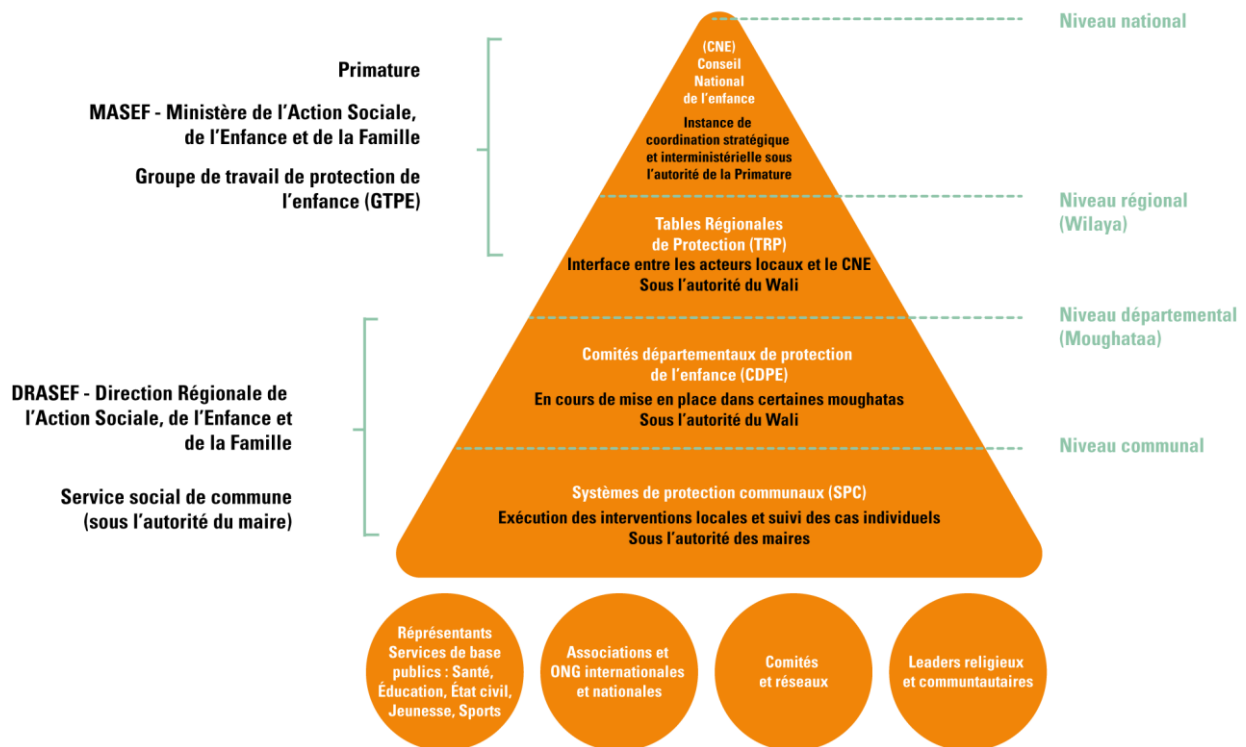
Primature

MASEF - Ministère de l'Action Sociale, de l'Enfance et de la Famille

Groupe de travail de protection de l'enfance (GTPE)

DRASEF - Direction Régionale de l'Action Sociale, de l'Enfance et de la Famille

Service social de commune (sous l'autorité du maire)

(CNE) Conseil National de l'enfance

Instance de coordination stratégique et interministérielle sous l'autorité de la Primature

Tables Régionales de Protection (TRP)
Interface entre les acteurs locaux et le CNE
Sous l'autorité du Wali

Comités départementaux de protection de l'enfance (CDPE)
En cours de mise en place dans certaines moughatas
Sous l'autorité du Wali

Systèmes de protection communaux (SPC)
Exécution des interventions locales et suivi des cas individuels
Sous l'autorité des maires

Niveau national

Niveau régional (Wilaya)

Niveau départemental (Moughataa)

Niveau communal

Réprésentants Services de base publics : Santé, Éducation, État civil, Jeunesse, Sports

Associations et ONG internationales et nationales

Comités et réseaux

Leaders religieux et communtautaires